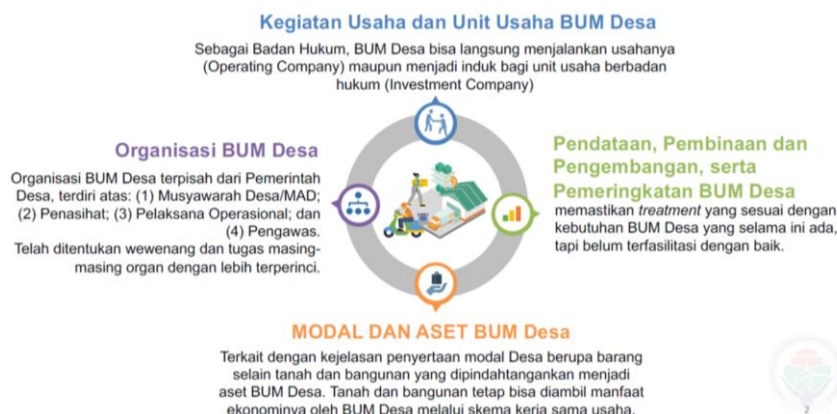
Kegiatan Usaha dan Unit Usaha BUM Desa

Sebagai Badan Hukum, BUM Desa bisa langsung menjalankan usahanya (Operating Company) maupun menjadi induk bagi unit usaha berbadan hukum (Investment Company)

Organisasi BUM Desa

Organisasi BUM Desa terpisah dari Pemerintah Desa, terdiri atas: (1) Musyawarah Desa/MAD; (2) Penasihat; (3) Pelaksana Operasional; dan (4) Pengawas. Telah ditentukan wewenang dan tugas masing-masing organ dengan lebih terperinci.

Pendataan, Pembinaan dan Pengembangan, serta Pemeringkatan BUM Desa

memastikan *treatment* yang sesuai dengan kebutuhan BUM Desa yang selama ini ada, tapi belum terfasilitasi dengan baik.

MODAL DAN ASET BUM Desa

Terkait dengan kejelasan penyertaan modal Desa berupa barang selain tanah dan bangunan yang dipindahtangankan menjadi aset BUM Desa. Tanah dan bangunan tetap bisa diambil manfaat ekonominya oleh BUM Desa melalui skema kerja sama usaha.

2